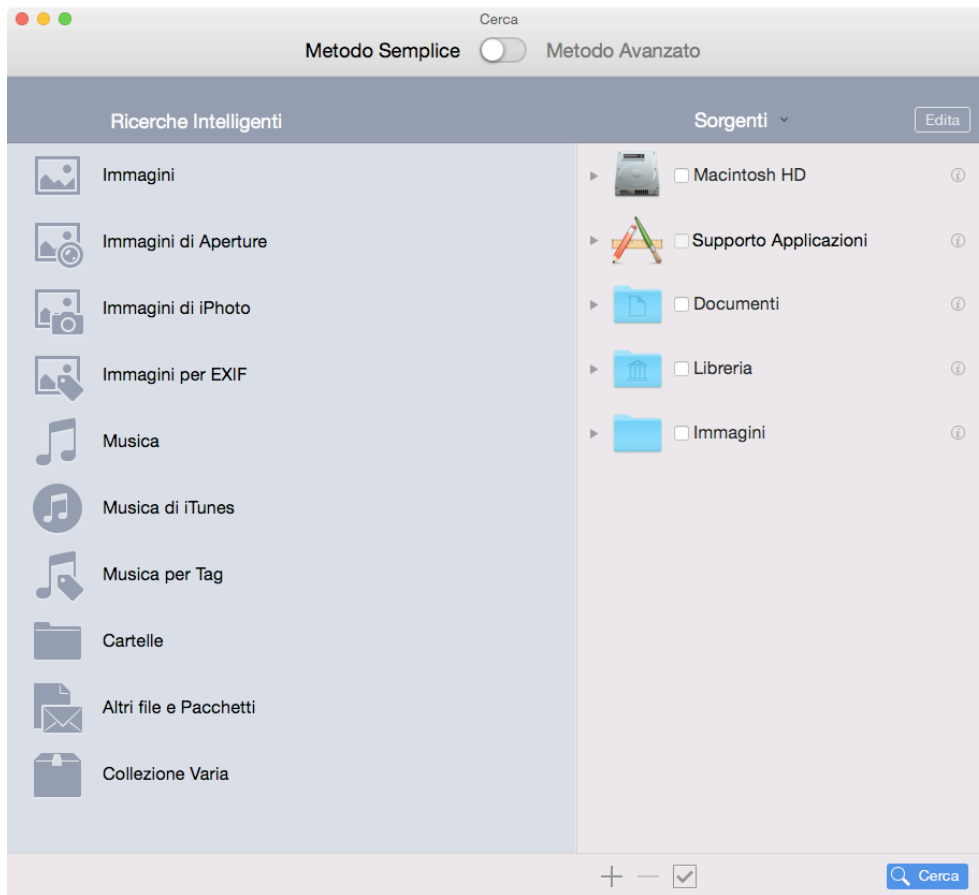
Cerca

Metodo Semplice Metodo Avanzato

Ricerche Intelligenti

Sorgenti

Edita

Immagini

Immagini di Aperture

Immagini di iPhoto

Immagini per EXIF

Musica

Musica di iTunes

Musica per Tag

Cartelle

Altri file e Pacchetti

Collezione Varia

Macintosh HD

Supporto Applicazioni

Documenti

Libreria

Immagini

+ —

Cerca